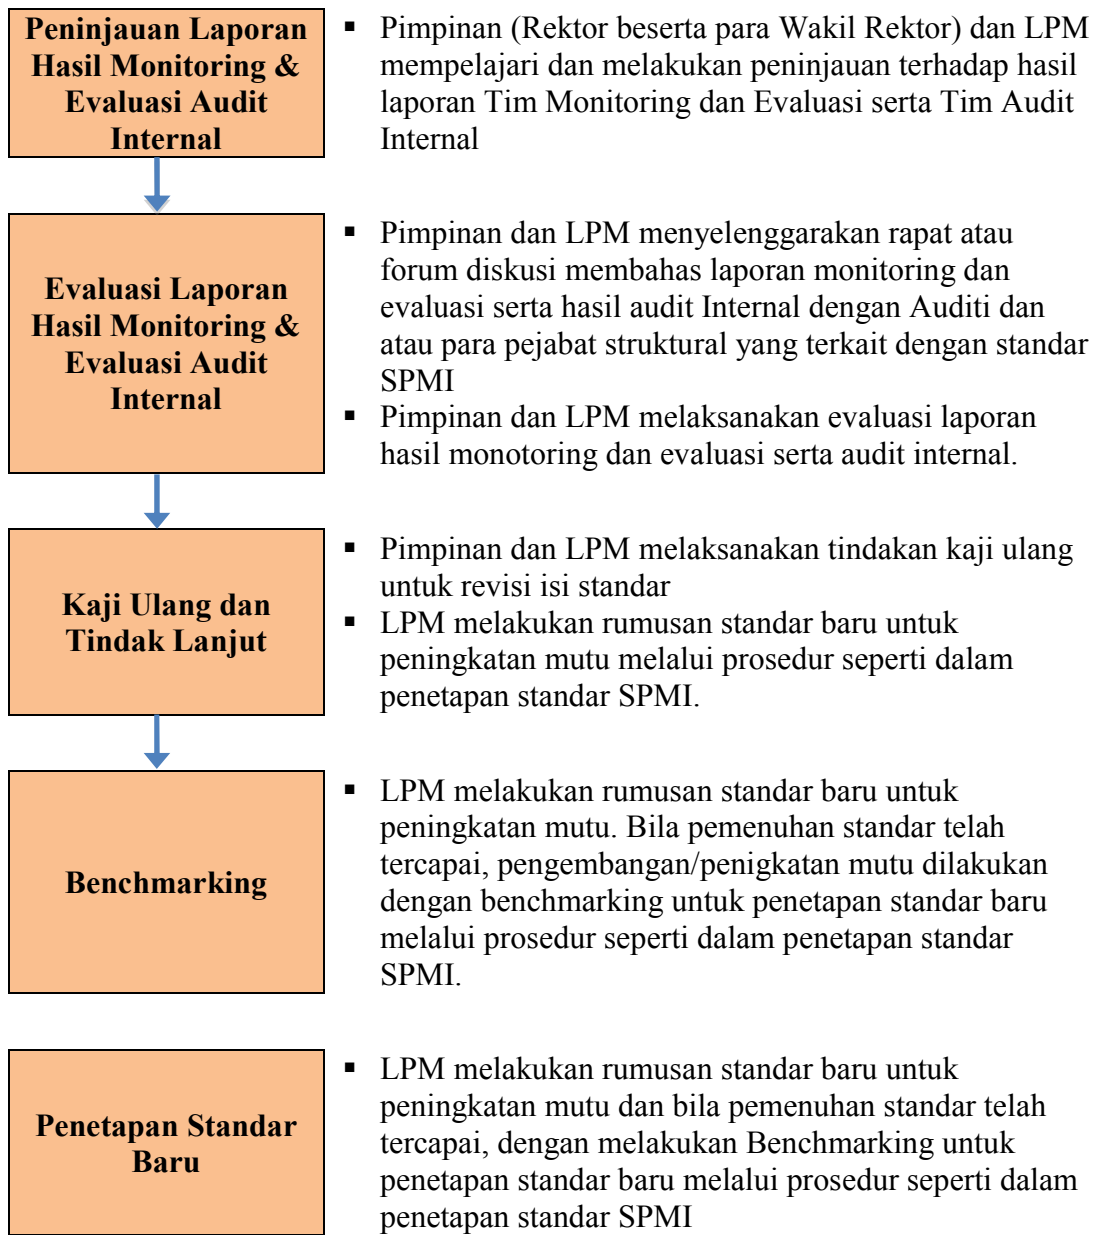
Peninjauan Laporan Hasil Monitoring & Evaluasi Audit Internal

- Pimpinan (Rektor beserta para Wakil Rektor) dan LPM mempelajari dan melakukan peninjauan terhadap hasil laporan Tim Monitoring dan Evaluasi serta Tim Audit Internal

Evaluasi Laporan Hasil Monitoring & Evaluasi Audit Internal

- Pimpinan dan LPM menyelenggarakan rapat atau forum diskusi membahas laporan monitoring dan evaluasi serta hasil audit Internal dengan Auditi dan atau para pejabat struktural yang terkait dengan standar SPMI
- Pimpinan dan LPM melaksanakan evaluasi laporan hasil monotoring dan evaluasi serta audit internal.

Kaji Ulang dan Tindak Lanjut

- Pimpinan dan LPM melaksanakan tindakan kaji ulang untuk revisi isi standar
- LPM melakukan rumusan standar baru untuk peningkatan mutu melalui prosedur seperti dalam penetapan standar SPMI.

Benchmarking

- LPM melakukan rumusan standar baru untuk peningkatan mutu. Bila pemenuhan standar telah tercapai, pengembangan/penigkatan mutu dilakukan dengan benchmarking untuk penetapan standar baru melalui prosedur seperti dalam penetapan standar SPMI.

Penetapan Standar Baru

- LPM melakukan rumusan standar baru untuk peningkatan mutu dan bila pemenuhan standar telah tercapai, dengan melakukan Benchmarking untuk penetapan standar baru melalui prosedur seperti dalam penetapan standar SPMI